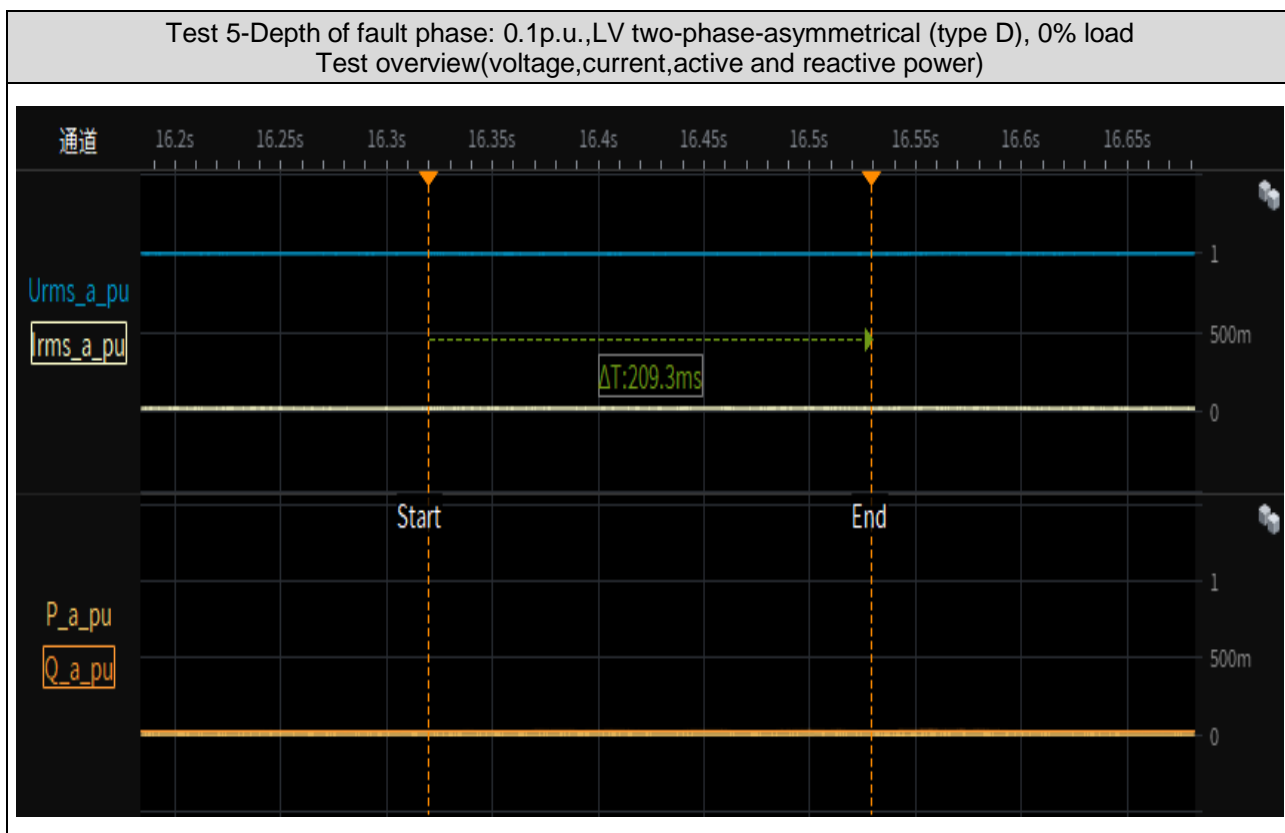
Test 5-Depth of fault phase: 0.1p.u.,LV two-phase-asymmetrical (type D), 0% load
Test overview(voltage,current,active and reactive power)

通道 16.2s 16.25s 16.3s 16.35s 16.4s 16.45s 16.5s 16.55s 16.6s 16.65s

Urms_a_pu
Irms_a_pu

1
500m
0

ΔT:209.3ms

Start
End

P_a_pu
Q_a_pu

1
500m
0